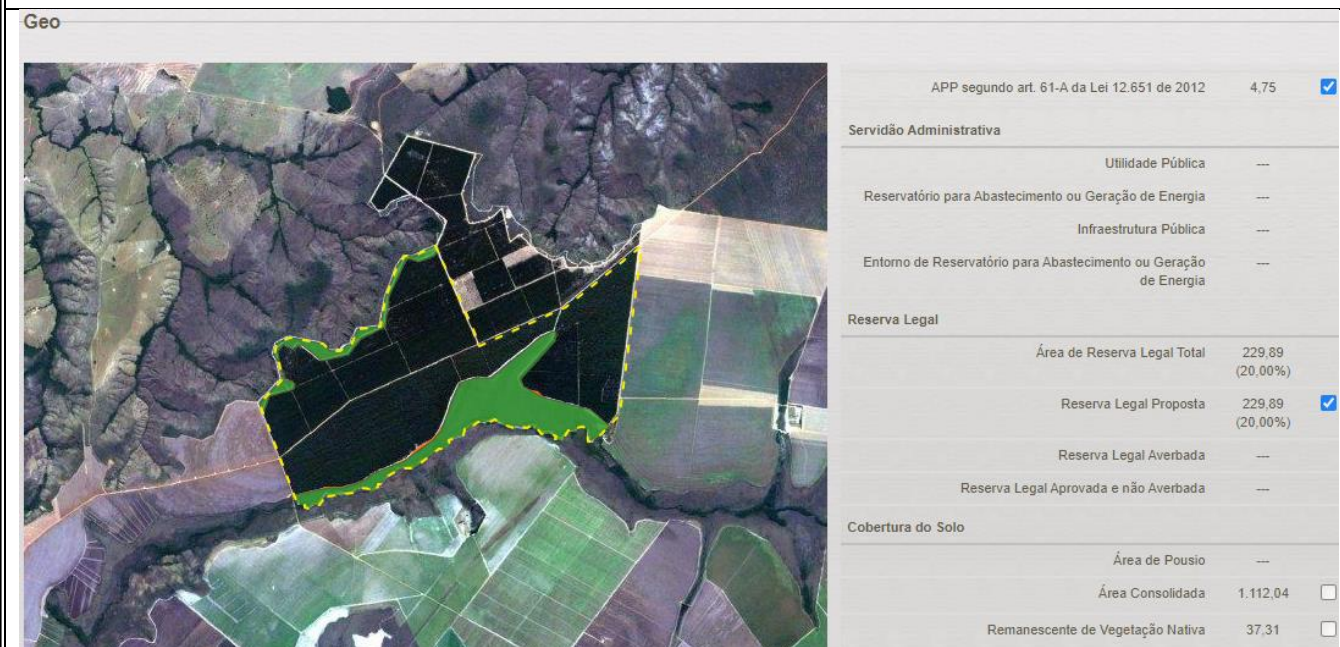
Geo

| | | |
|---|---|---|
| APP segundo art. 61-A da Lei 12.651 de 2012 | 4,75 | |

Servidão Administrativa

| | |
|---|---|
| Utilidade Pública | --- |
| Reservatório para Abastecimento ou Geração de Energia | --- |
| Infraestrutura Pública | --- |
| Entorno de Reservatório para Abastecimento ou Geração de Energia | --- |

Reserva Legal

| | |
|---|---|
| Área de Reserva Legal Total | 229,89 (20,00%) |
| Reserva Legal Proposta | 229,89 (20,00%) |
| Reserva Legal Averbada | --- |
| Reserva Legal Aprovada e não Averbada | --- |

Cobertura do Solo

| | |
|---|---|
| Área de Pousio | --- |
| Área Consolidada | 1.112,04 |
| Remanescente de Vegetação Nativa | 37,31 |